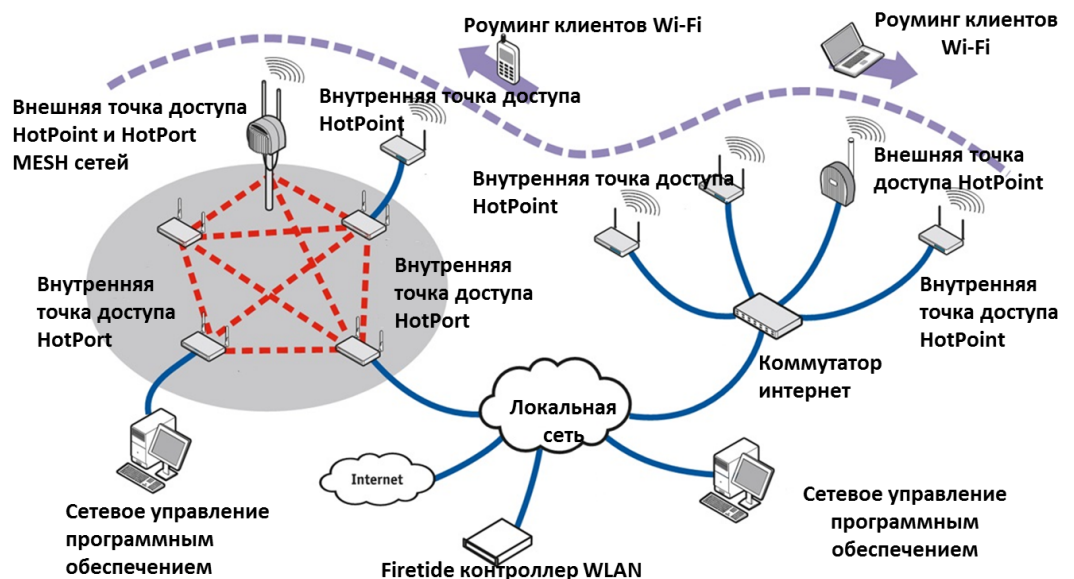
Роуминг клиентов Wi-Fi

Роуминг клиентов Wi-Fi

Внешняя точка доступа HotPoint и HotPort MESH сетей

Внутренняя точка доступа HotPoint

Внутренняя точка доступа HotPoint

Внешняя точка доступа HotPoint

Внутренняя точка доступа HotPort

Внутренняя точка доступа HotPort

Внутренняя точка доступа HotPoint

Коммутатор интернет

Локальная сеть

Internet

Сетевое управление программным обеспечением

Сетевое управление программным обеспечением

Firetide контроллер WLAN